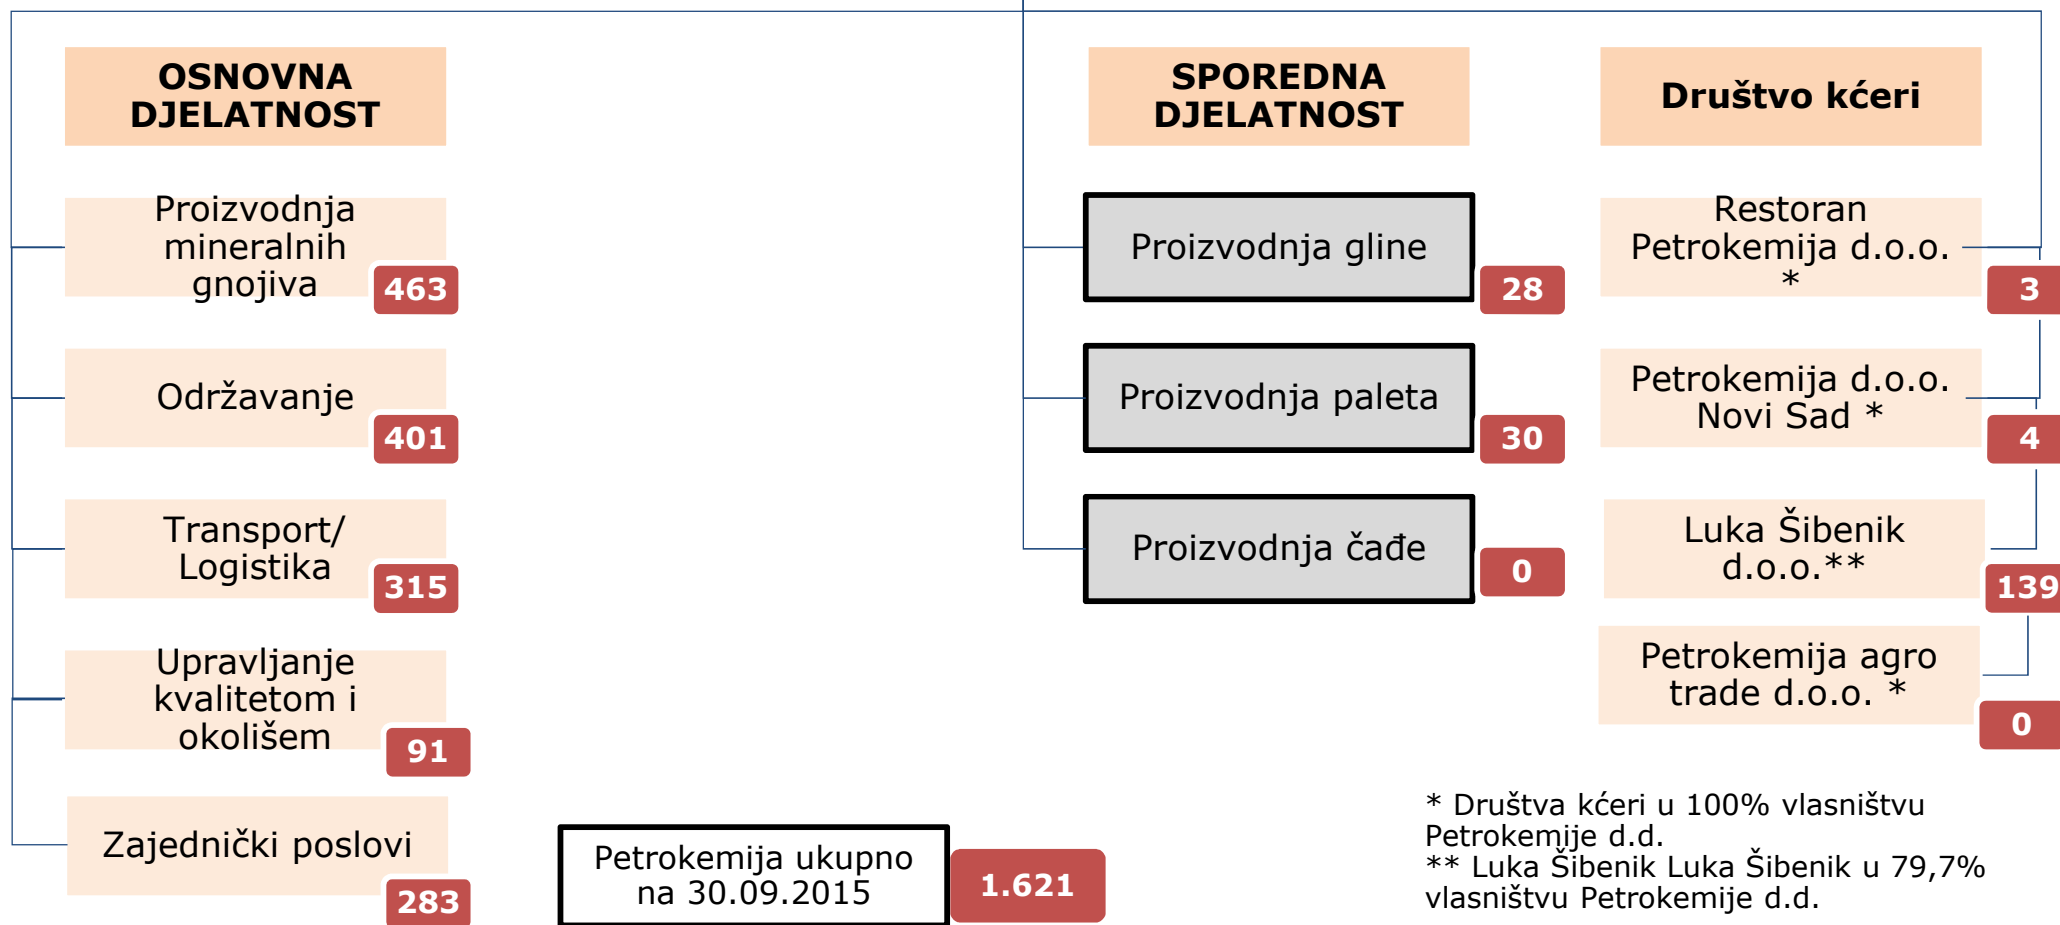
OSNOVNA DJELATNOST

Proizvodnja mineralnih gnojiva
463

Održavanje
401

Transport/ Logistika
315

Upravljanje kvalitetom i okolišem
91

Zajednički poslovi
283

Petrokemija ukupno na 30.09.2015
1.621

SPOREDNA DJELATNOST

Proizvodnja gline
28

Proizvodnja paleta
30

Proizvodnja čađe
0

Društvo kćeri

Restoran Petrokemija d.o.o. *
3

Petrokemija d.o.o. Novi Sad *
4

Luka Šibenik d.o.o.**
139

Petrokemija agro trade d.o.o. *
0

* Društva kćeri u 100% vlasništvu Petrokemije d.d.
** Luka Šibenik Luka Šibenik u 79,7% vlasništvu Petrokemije d.d.